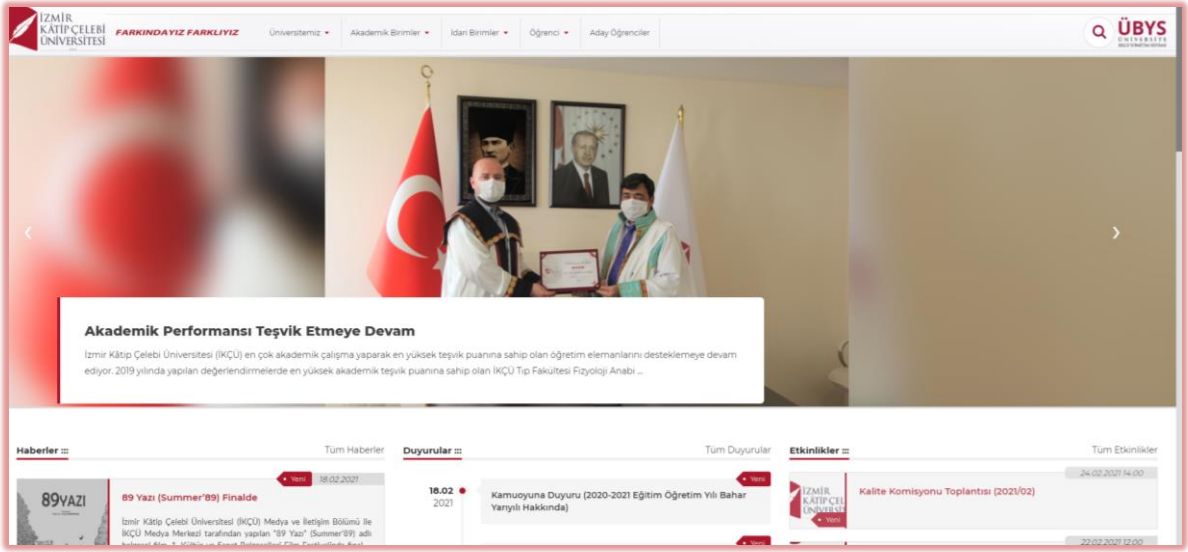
İZMİR KÂTİP ÇELEBİ ÜNİVERSİTESİ

FARKINDAYIZ FARKLIYIZ

Üniversitemiz ▾ Akademik Birimler ▾ İdari Birimler ▾ Öğrenci ▾ Aday Öğrenciler

ÜBYS ÜNİVERSİTE

‹ ›

Akademik Performansı Teşvik Etmeye Devam

İzmir Kâtip Çelebi Üniversitesi (İKÇÜ) en çok akademik çalışma yaparak en yüksek teşvik puanına sahip olan öğretim elemanlarını desteklemeye devam ediyor. 2019 yılında yapılan değerlendirmelerde en yüksek akademik teşvik puanına sahip olan İKÇÜ Tıp Fakültesi Fizyoloji Anabi ...

Haberler ::: Tüm Haberler

Yeni 18.02.2021

89YAZI

89 Yazı (Summer'89) Finalde

İzmir Kâtip Çelebi Üniversitesi (İKÇÜ) Medya ve İletişim Bölümü ile İKÇÜ Medya Merkezi tarafından yapılan "89 Yazı" (Summer'89) adlı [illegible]

Duyurular ::: Tüm Duyurular

Yeni

18.02 2021

Kamuoyuna Duyuru (2020-2021 Eğitim Öğretim Yılı Bahar Yarıyılı Hakkında)

Yeni

Etkinlikler ::: Tüm Etkinlikler

24.02.2021 14:00

İZMİR KÂTİP ÇELEBİ ÜNİVERSİTESİ

Yeni

Kalite Komisyonu Toplantısı (2021/02)

22.02.2021 12:00